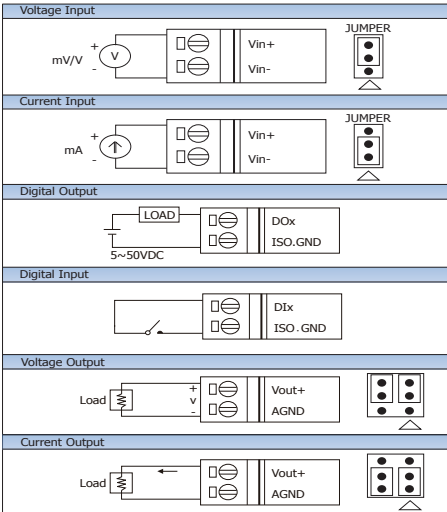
Voltage Input

JUMPER

mV/V

+

V

-

Vin+

Vin-

Current Input

JUMPER

mA

+

-

Vin+

Vin-

Digital Output

LOAD

DOx

ISO.GND

5~50VDC

Digital Input

DIx

ISO.GND

Voltage Output

Load

+

v

-

Vout+

AGND

Current Output

Load

Vout+

AGND